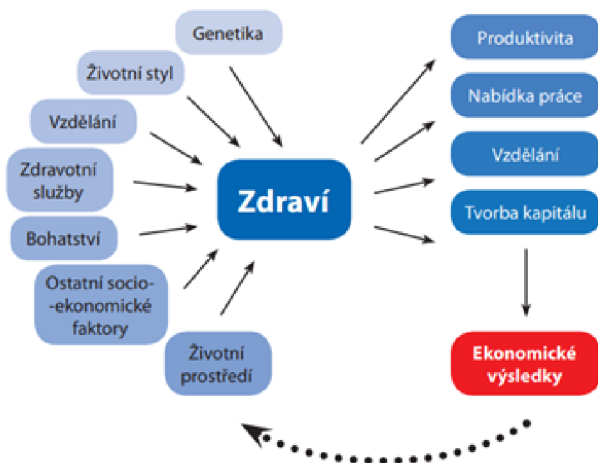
Genetika

Životní styl

Vzdělání

Zdravotní služby

Bohatství

Ostatní socio--ekonomické faktory

Životní prostředí

Zdraví

Produktivita

Nabídka práce

Vzdělání

Tvorba kapitálu

Ekonomické výsledky